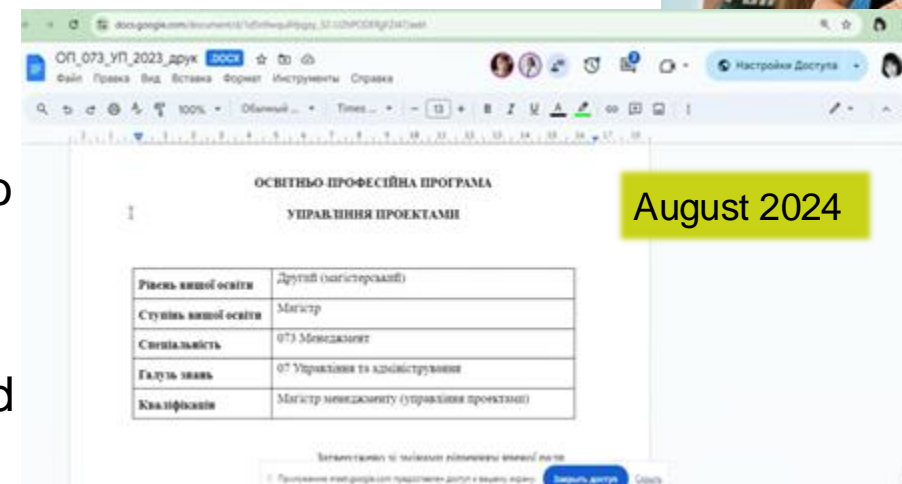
docs.google.com/document/d/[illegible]

ОП_073_УП_2023_друк .DOCX

Файл Правка Вид Вставка Формат Инструменты Справка

Настройки Доступа

100% Обычный ... Times ... 13

ОСВІТНЬО-ПРОФЕСІЙНА ПРОГРАМА

УПРАВЛІННЯ ПРОЕКТАМИ

August 2024

| Рівень вищої освіти | Другий (магістерський) |
|---|---|
| Ступінь вищої освіти | Магістр |
| Спеціальність | 073 Менеджмент |
| Галузь знань | 07 Управління та адміністрування |
| Кваліфікація | Магістр менеджменту (управління проектами) |

Затверджено зі змінами рішенням вченої ради

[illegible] Закрыть доступ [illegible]

o

d